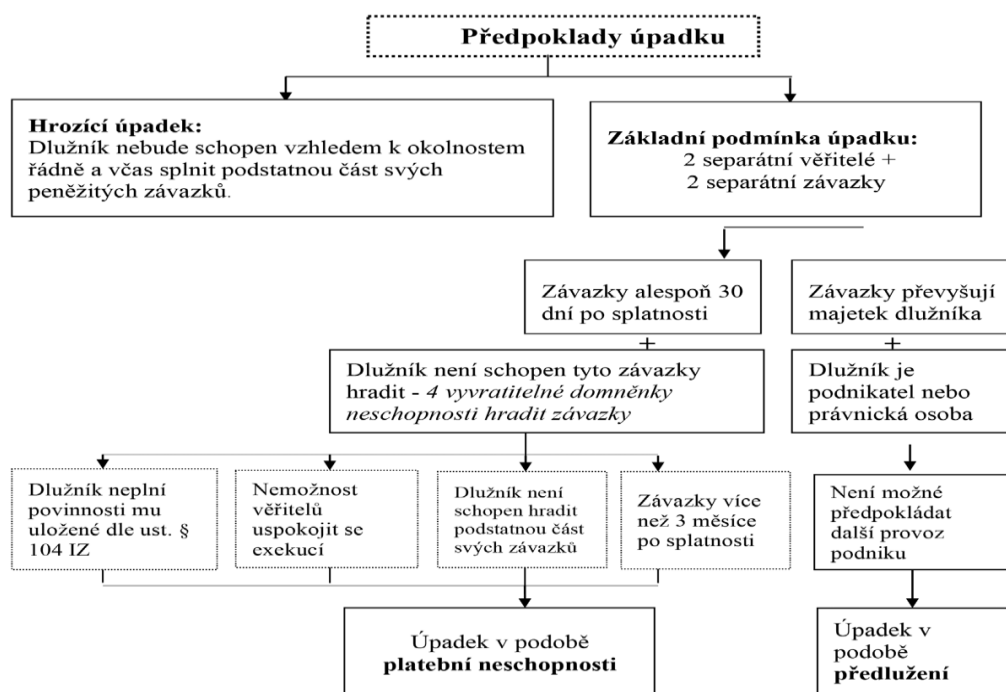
Předpoklady úpadku

Hrozící úpadek:
Dlužník nebude schopen vzhledem k okolnostem řádně a včas splnit podstatnou část svých peněžitých závazků.

Základní podmínka úpadku:
2 separátní věřitelé +
2 separátní závazky

Závazky alespoň 30 dní po splatnosti

+

Dlužník není schopen tyto závazky hradit - *4 vyvratitelné domněnky neschopnosti hradit závazky*

Závazky převyšují majetek dlužníka

+

Dlužník je podnikatel nebo právnická osoba

Dlužník neplní povinnosti mu uložené dle ust. § 104 IZ

Nemožnost věřitelů uspokojit se exekucí

Dlužník není schopen hradit podstatnou část svých závazků

Závazky více než 3 měsíce po splatnosti

Není možné předpokládat další provoz podniku

Úpadek v podobě **platební neschopnosti**

Úpadek v podobě **předlužení**